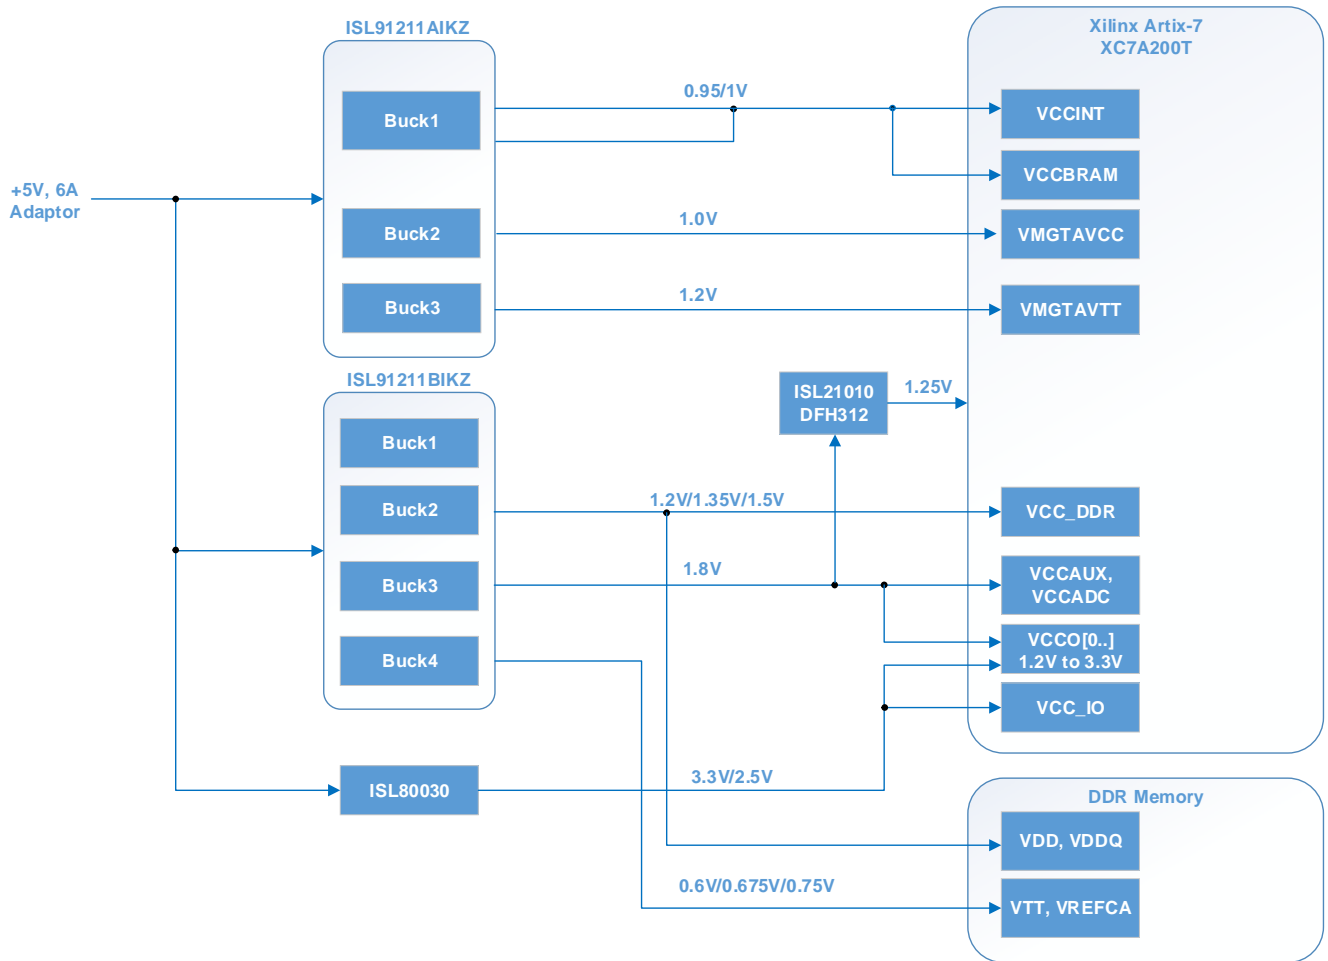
ISL91211AIKZ

Buck1

Buck2

Buck3

+5V, 6A Adaptor

0.95/1V

1.0V

1.2V

Xilinx Artix-7 XC7A200T

VCCINT

VCCBRAM

VMGTAVCC

VMGTAVTT

ISL91211BIKZ

Buck1

Buck2

Buck3

Buck4

ISL21010 DFH312

1.25V

1.2V/1.35V/1.5V

VCC_DDR

1.8V

VCCAUX, VCCADC

VCCO[0..] 1.2V to 3.3V

VCC_IO

ISL80030

3.3V/2.5V

DDR Memory

VDD, VDDQ

0.6V/0.675V/0.75V

VTT, VREFCA